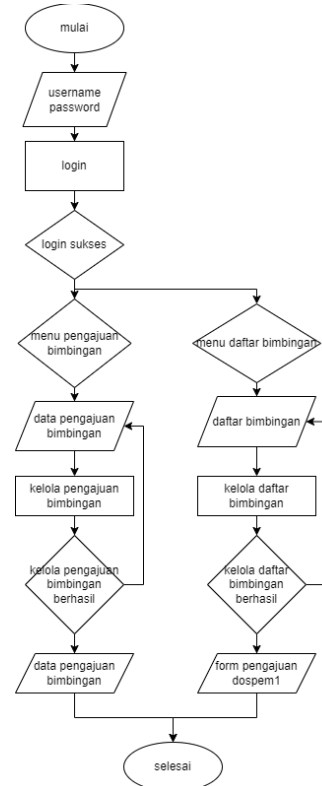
mulai

username password

login

login sukses

menu pengajuan bimbingan

data pengajuan bimbingan

kelola pengajuan bimbingan

kelola pengajuan bimbingan berhasil

data pengajuan bimbingan

menu daftar bimbingan

daftar bimbingan

kelola daftar bimbingan

kelola daftar bimbingan berhasil

form pengajuan dospem1

selesai